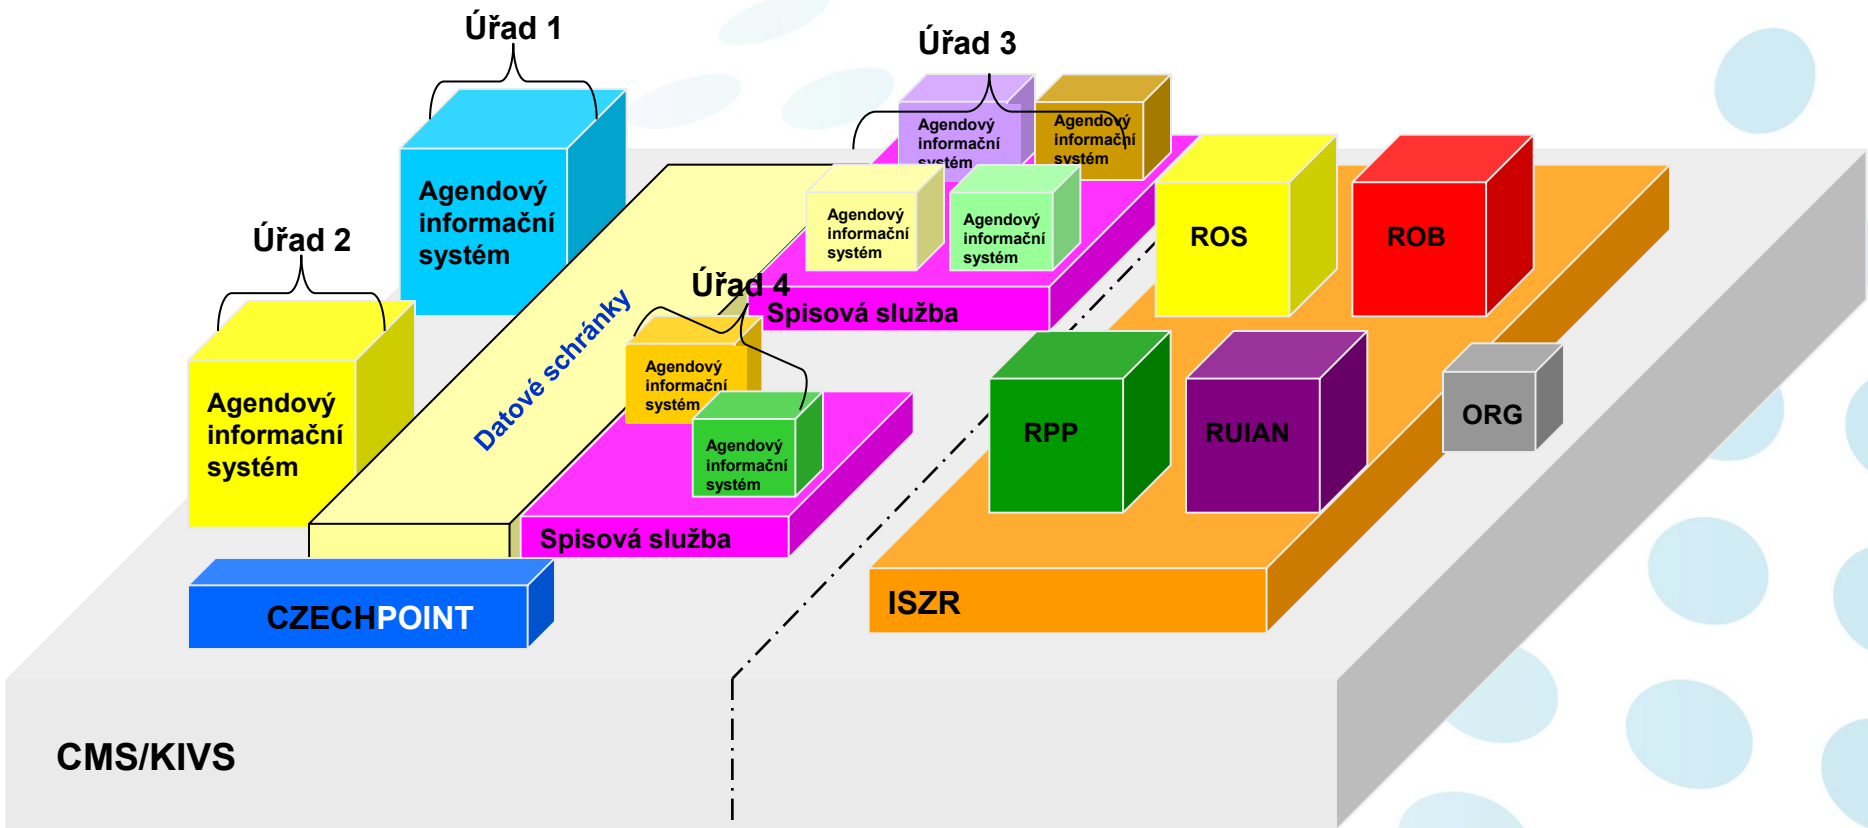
Úřad 1

Úřad 3

Agendový informační systém

Agendový informační systém

Agendový informační systém

Úřad 2

Agendový informační systém

Agendový informační systém

Agendový informační systém

ROS

ROB

Úřad 4

Spisová služba

Datové schránky

Agendový informační systém

Agendový informační systém

RPP

RUIAN

ORG

Spisová služba

CZECHPOINT

ISZR

CMS/KIVS